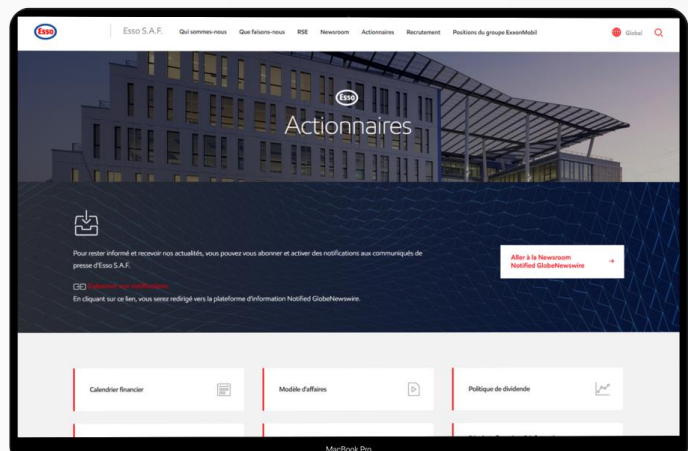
Esso

Esso S.A.F.

Qui sommes-nous Que faisons-nous RSE Newsroom Actionnaires Recrutement Positions du groupe ExxonMobil

Global

Esso

Actionnaires

Pour rester informé et recevoir nos actualités, vous pouvez vous abonner et activer des notifications aux communiqués de presse d'Esso S.A.F.

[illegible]

En cliquant sur ce lien, vous serez redirigé vers la plateforme d'information Notified GlobeNewswire.

Aller à la Newsroom Notified GlobeNewswire →

Calendrier financier

Modèle d'affaires

Politique de dividende

MacBook Pro